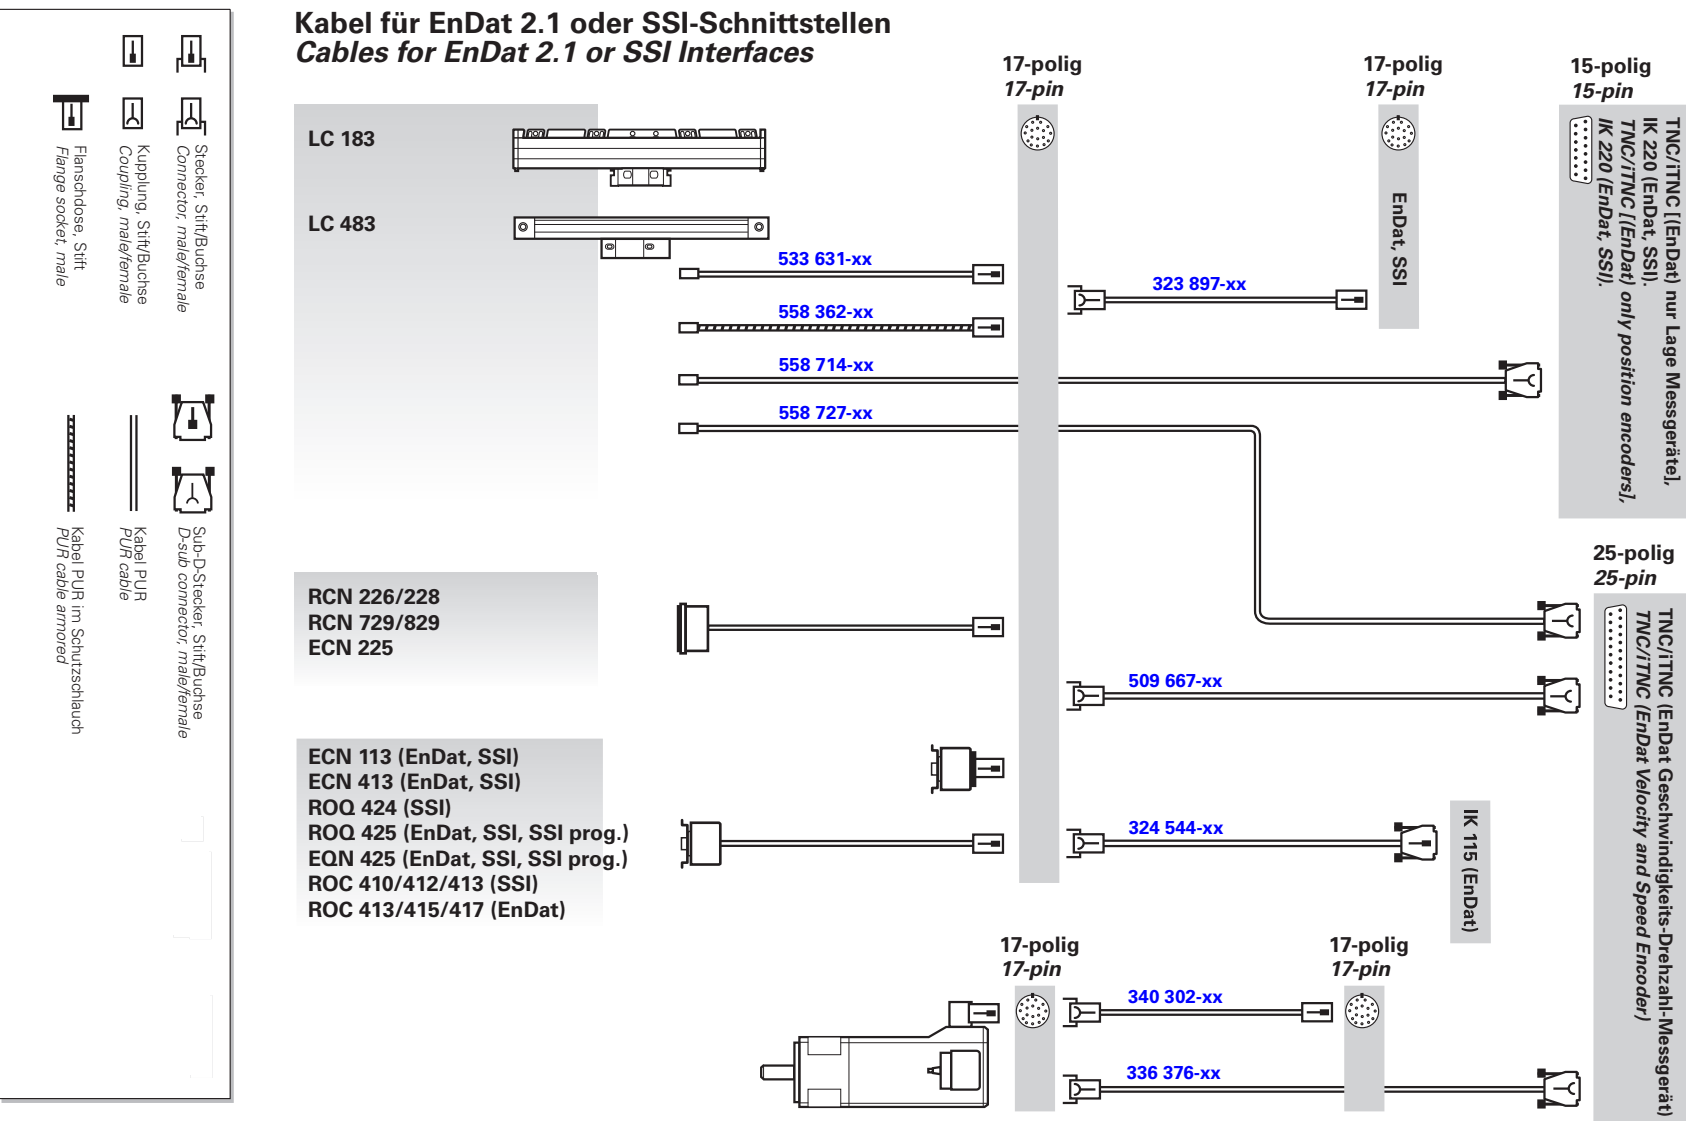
Stecker, Stift/Buchse
Connector, male/female

Kupplung, Stift/Buchse
Coupling, male/female

Flanschdose, Stift
Flange socket, male

Sub-D-Stecker, Stift/Buchse
D-sub connector, male/female

Kabel PUR
PUR cable

Kabel PUR im Schutzschlauch
PUR cable armored

Kabel für EnDat 2.1 oder SSI-Schnittstellen
Cables for EnDat 2.1 or SSI Interfaces

17-polig
17-pin

17-polig
17-pin

15-polig
15-pin

LC 183

LC 483

EnDat, SSI

TNC/iTNC [(EnDat) nur Lage Messgeräte],
IK 220 (EnDat, SSI).
TNC/iTNC [(EnDat) only position encoders],
IK 220 (EnDat, SSI).

533 631-xx

323 897-xx

558 362-xx

558 714-xx

558 727-xx

25-polig
25-pin

RCN 226/228
RCN 729/829
ECN 225

TNC/iTNC (EnDat Geschwindigkeits-Drehzahl-Messgerät)
TNC/iTNC (EnDat Velocity and Speed Encoder)

509 667-xx

ECN 113 (EnDat, SSI)
ECN 413 (EnDat, SSI)
ROQ 424 (SSI)
ROQ 425 (EnDat, SSI, SSI prog.)
EQN 425 (EnDat, SSI, SSI prog.)
ROC 410/412/413 (SSI)
ROC 413/415/417 (EnDat)

324 544-xx

IK 115 (EnDat)

17-polig
17-pin

17-polig
17-pin

340 302-xx

336 376-xx